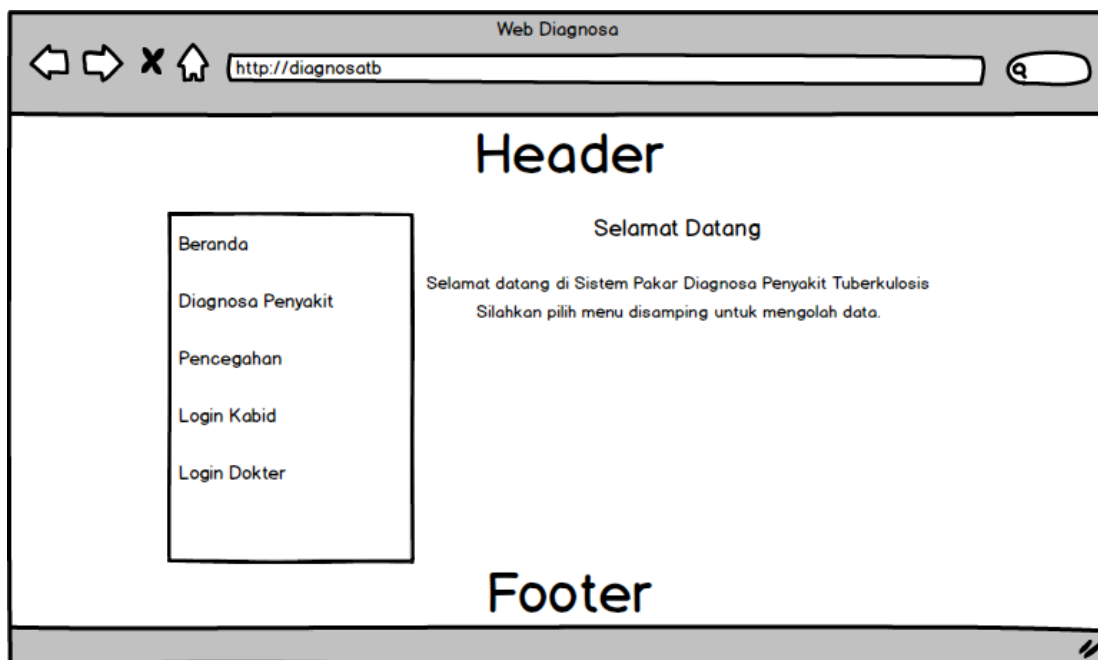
Web Diagnosa

http://diagnosatb

Header

Beranda

Diagnosa Penyakit

Pencegahan

Login Kabid

Login Dokter

Selamat Datang

Selamat datang di Sistem Pakar Diagnosa Penyakit Tuberkulosis
Silahkan pilih menu disamping untuk mengolah data.

Footer